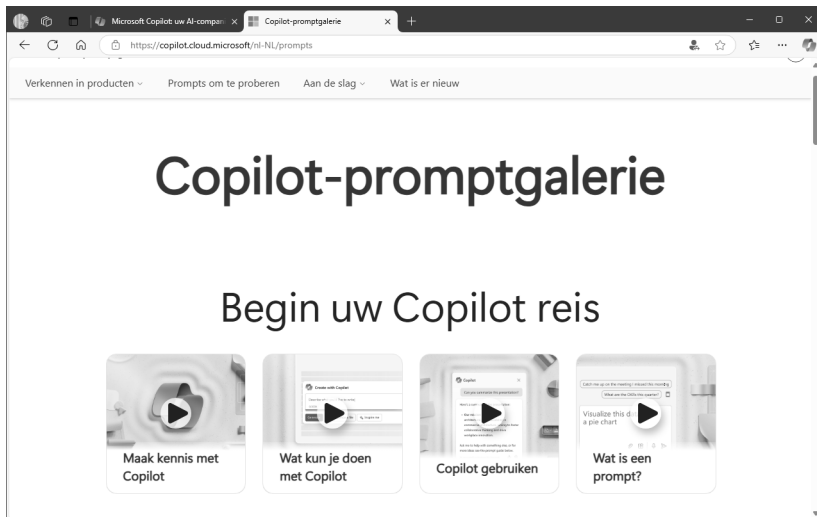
Microsoft Copilot: uw AI-compan ×
Copilot-promptgalerie ×
+
https://copilot.cloud.microsoft/nl-NL/prompts

Verkennen in producten ⌄ Prompts om te proberen Aan de slag ⌄ Wat is er nieuw

Copilot-promptgalerie

Begin uw Copilot reis

Create with Copilot

Copilot

Catch me up on the meeting I missed this morning

What are the OKRs this quarter?

Visualize this data as a pie chart

Maak kennis met Copilot

Wat kun je doen met Copilot

Copilot gebruiken

Wat is een prompt?